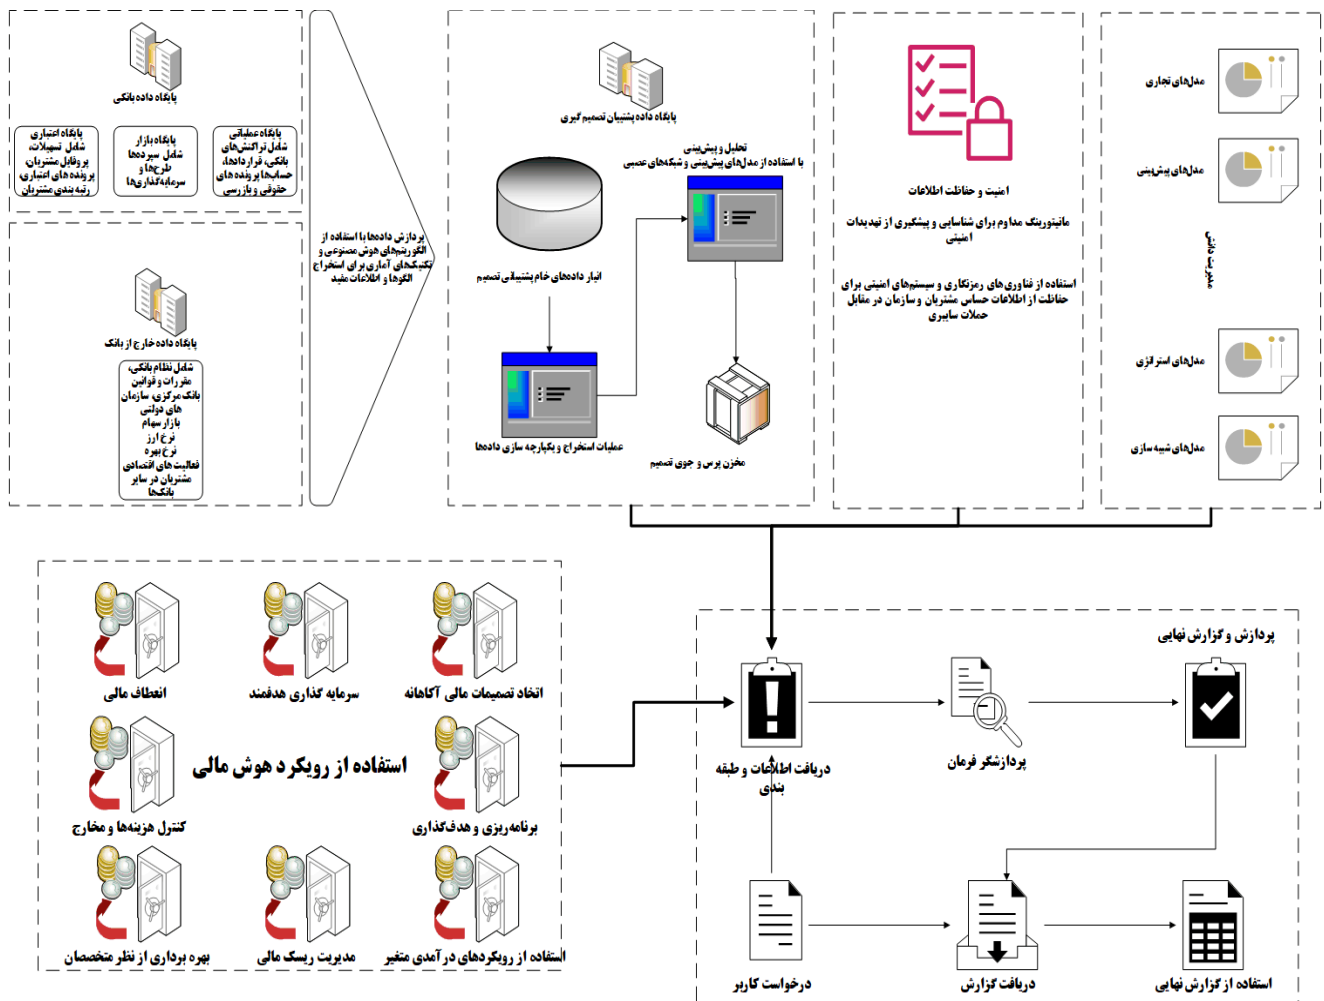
پایگاه داده بانکی

پایگاه عملیاتی شامل تراکنش‌های بانکی، قراردادها، حساب‌ها پرونده های حقوقی و بازرسی

پایگاه بازار شامل سپرده‌ها طرح‌ها و سرمایه‌گذاری‌ها

پایگاه اعتباری شامل تسهیلات، پروفایل مشتریان پرونده های اعتباری رتبه بندی مشتریان

پایگاه داده خارج از بانک

شامل نظام بانکی، مقررات و قوانین بانک مرکزی، سازمان های دولتی بازار سهام نرخ ارز نرخ بهره فعالیت های اقتصادی مشتریان در سایر بانک‌ها

پردازش داده‌ها با استفاده از الگوریتم‌های هوش مصنوعی و تکنیک‌های آماری برای استخراج الگوها و اطلاعات مفید

پایگاه داده پشتیبان تصمیم گیری

تحلیل و پیش‌بینی با استفاده از مدل‌های پیش‌بینی و شبکه‌های عصبی

انبار داده‌های خام پشتیبانی تصمیم

عملیات استخراج و یکپارچه سازی داده‌ها

مخزن پرس و جوی تصمیم

امنیت و حفاظت اطلاعات

مانیتورینگ مداوم برای شناسایی و پیشگیری از تهدیدات امنیتی

استفاده از فناوری های رمزنگاری و سیستم‌های امنیتی برای حفاظت از اطلاعات حساس مشتریان و سازمان در مقابل حملات سایبری

مدل‌های تجاری

مدل‌های پیش‌بینی

مدیریت دانش

مدل‌های استراتژی

مدل‌های شبیه سازی

اتخاذ تصمیمات مالی آگاهانه

سرمایه گذاری هدفمند

انعطاف مالی

استفاده از رویکرد هوش مالی

برنامه‌ریزی و هدفگذاری

کنترل هزینه‌ها و مخارج

استفاده از رویکردهای درآمدی متغیر

مدیریت ریسک مالی

بهره برداری از نظر متخصصان

پردازش و گزارش نهایی

دریافت اطلاعات و طبقه بندی

پردازشگر فرمان

درخواست کاربر

دریافت گزارش

استفاده از گزارش نهایی